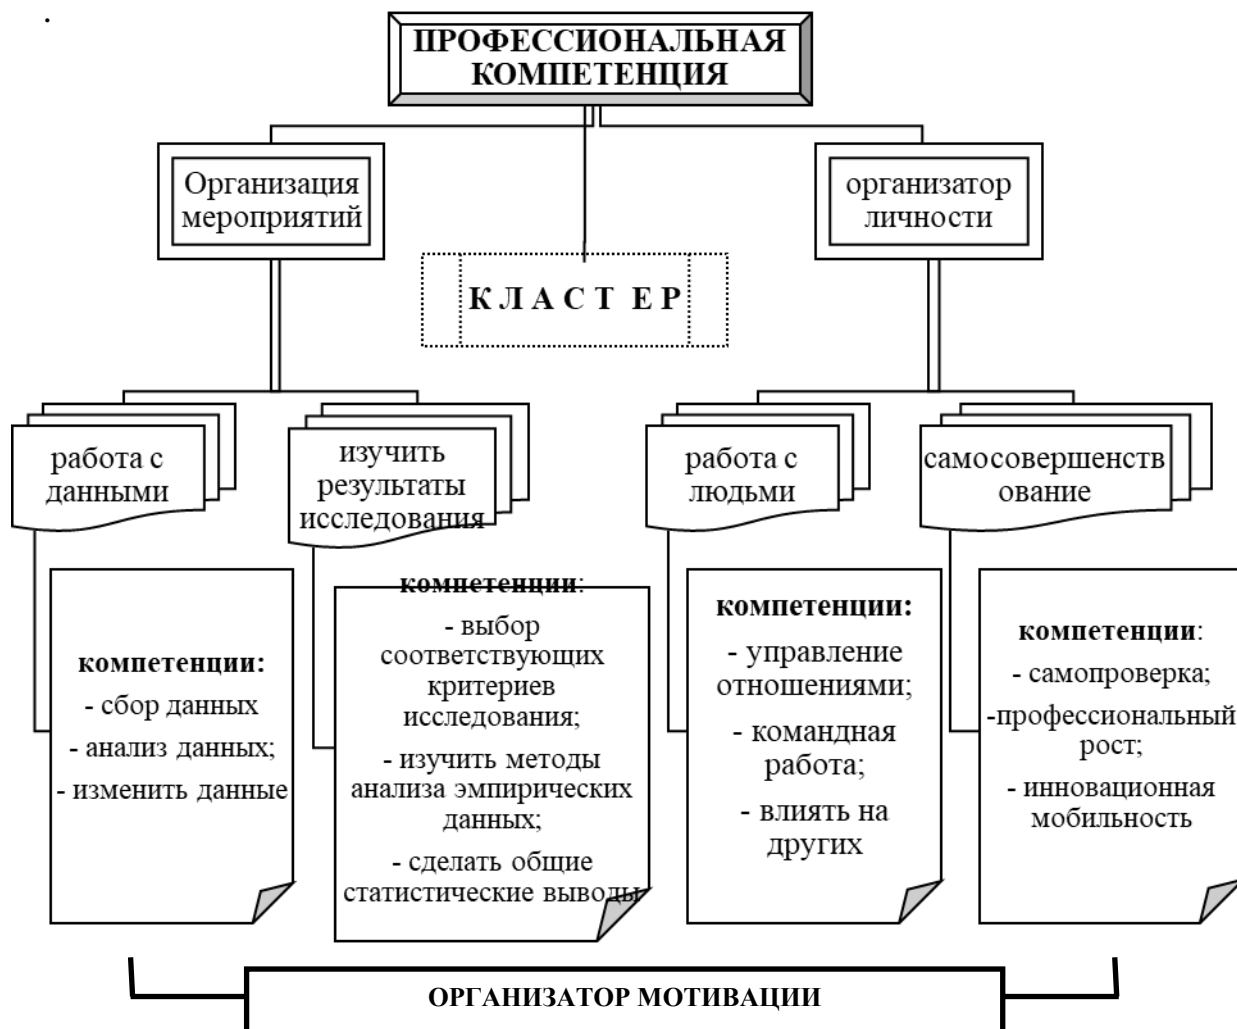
ПРОФЕССИОНАЛЬНАЯ КОМПЕТЕНЦИЯ

Организация мероприятий

организатор личности

К Л А С Т Е Р

работа с данными

изучить результаты исследования

работа с людьми

самосовершенствование

компетенции:
- сбор данных
- анализ данных;
- изменить данные

компетенции:
- выбор соответствующих критериев исследования;
- изучить методы анализа эмпирических данных;
- сделать общие статистические выводы

компетенции:
- управление отношениями;
- командная работа;
- влиять на других

компетенции:
- самопроверка;
-профессиональный рост;
- инновационная мобильность

ОРГАНИЗАТОР МОТИВАЦИИ